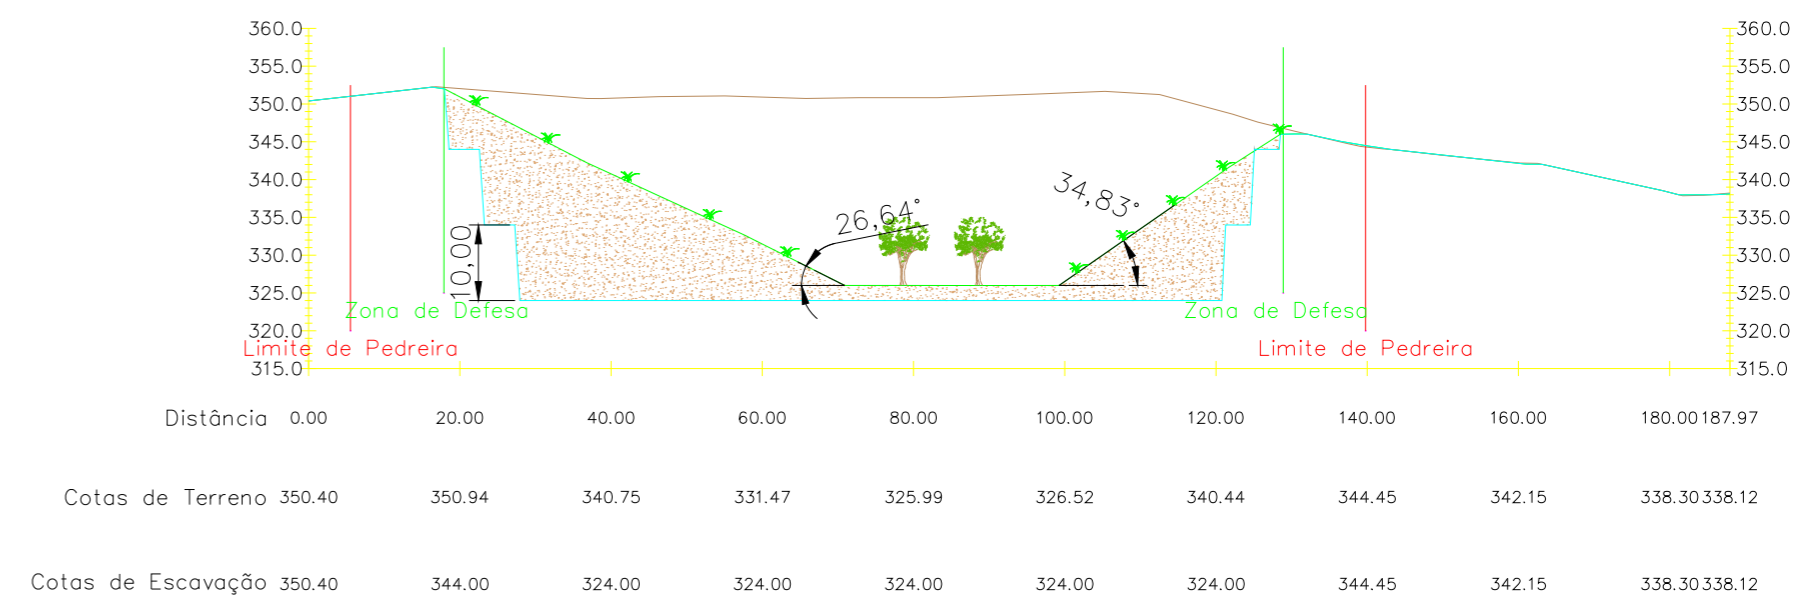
360.0
355.0
350.0
345.0
340.0
335.0
330.0
325.0
320.0
315.0

360.0
355.0
350.0
345.0
340.0
335.0
330.0
325.0
320.0
315.0

10,00

26,64°

34,83°

Zona de Defesa
Zona de Defesa
Limite de Pedreira
Limite de Pedreira

| Distância | 0.00 | 20.00 | 40.00 | 60.00 | 80.00 | 100.00 | 120.00 | 140.00 | 160.00 | 180.00 | 187.97 |
|---|---|---|---|---|---|---|---|---|---|---|---|
| Cotas de Terreno | 350.40 | 350.94 | 340.75 | 331.47 | 325.99 | 326.52 | 340.44 | 344.45 | 342.15 | 338.30 | 338.12 |
| Cotas de Escavação | 350.40 | 344.00 | 324.00 | 324.00 | 324.00 | 324.00 | 324.00 | 344.45 | 342.15 | 338.30 | 338.12 |